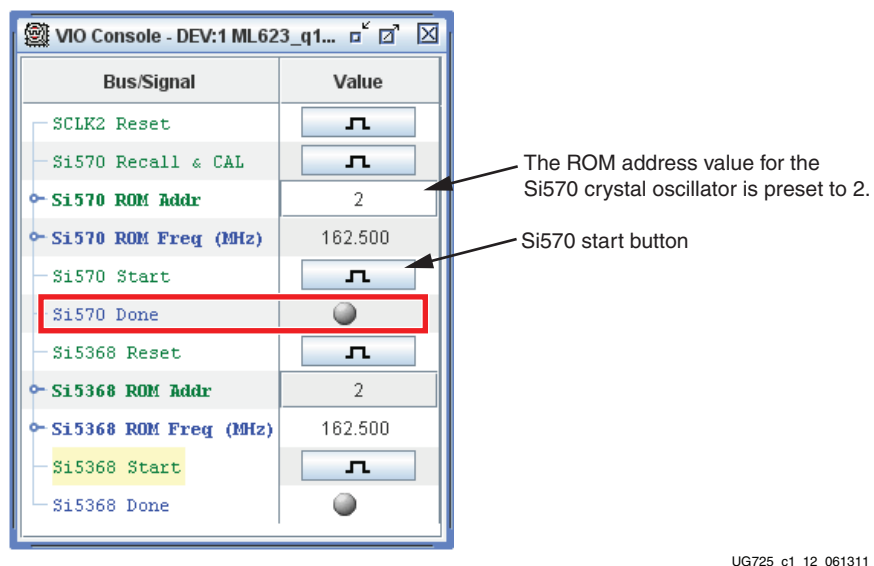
VIO Console - DEV:1 ML623_q1...

| Bus/Signal | Value |
|---|---|
| SCLK2 Reset | |
| Si570 Recall & CAL | |
| Si570 ROM Addr | 2 |
| Si570 ROM Freq (MHz) | 162.500 |
| Si570 Start | |
| Si570 Done | |
| Si5368 Reset | |
| Si5368 ROM Addr | 2 |
| Si5368 ROM Freq (MHz) | 162.500 |
| Si5368 Start | |
| Si5368 Done | |

The ROM address value for the Si570 crystal oscillator is preset to 2.

Si570 start button

UG725_c1_12_061311